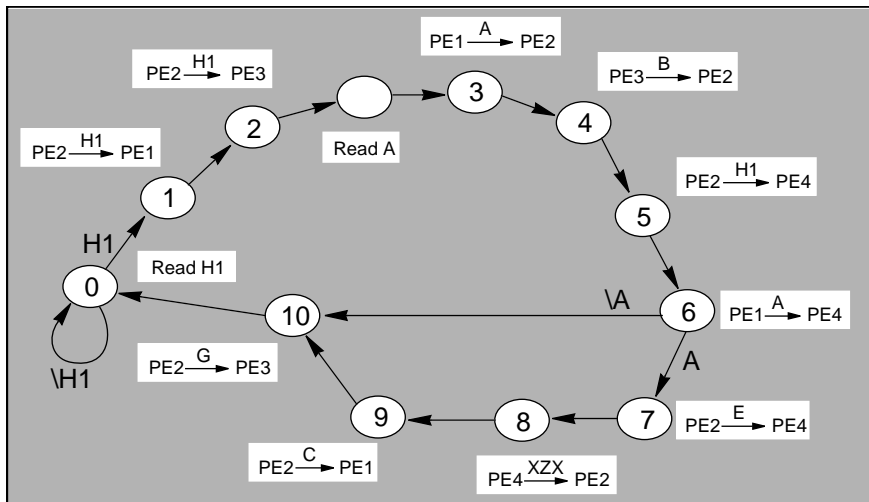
PE1 $\xrightarrow{A}$ PE2

PE2 $\xrightarrow{H1}$ PE3

PE3 $\xrightarrow{B}$ PE2

3

4

2

Read A

PE2 $\xrightarrow{H1}$ PE1

PE2 $\xrightarrow{H1}$ PE4

1

5

H1

Read H1

0

10

\A

6

PE1 $\xrightarrow{A}$ PE4

A

PE2 $\xrightarrow{G}$ PE3

\H1

9

8

7

PE2 $\xrightarrow{E}$ PE4

PE2 $\xrightarrow{C}$ PE1

PE4 $\xrightarrow{XZX}$ PE2